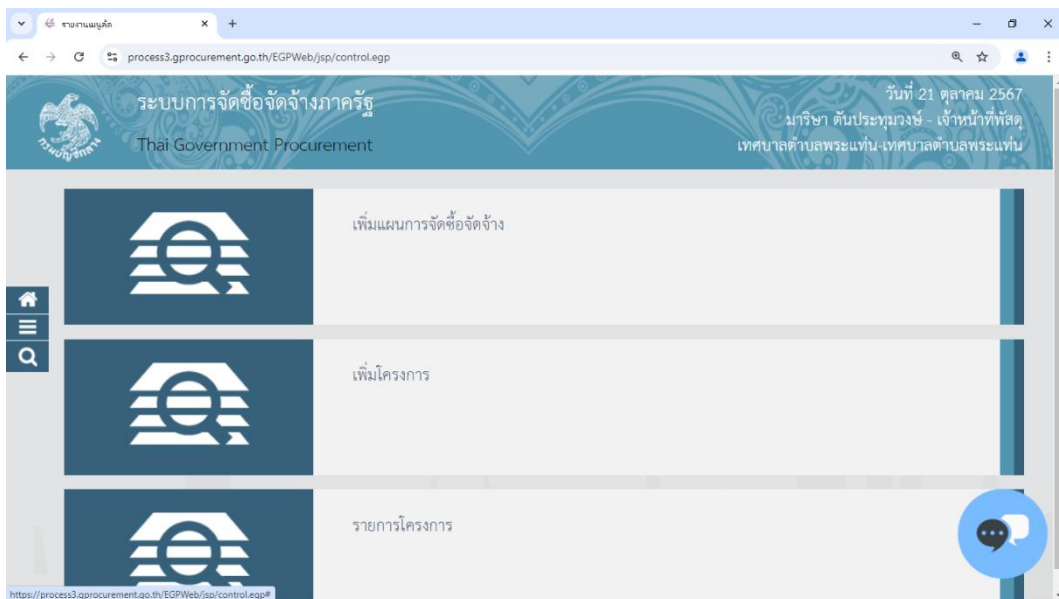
รายงานแผนลัด

process3.gprocurement.go.th/EGPWeb/jsp/control.egp

ระบบการจัดซื้อจัดจ้างภาครัฐ
Thai Government Procurement

วันที่ 21 ตุลาคม 2567
มาริษา ตันประทุมวงษ์ - เจ้าหน้าที่พัสดุ
เทศบาลตำบลพระแท่น-เทศบาลตำบลพระแท่น

เพิ่มแผนการจัดซื้อจัดจ้าง

เพิ่มโครงการ

รายการโครงการ

https://process3.gprocurement.go.th/EGPWeb/jsp/control.egp#